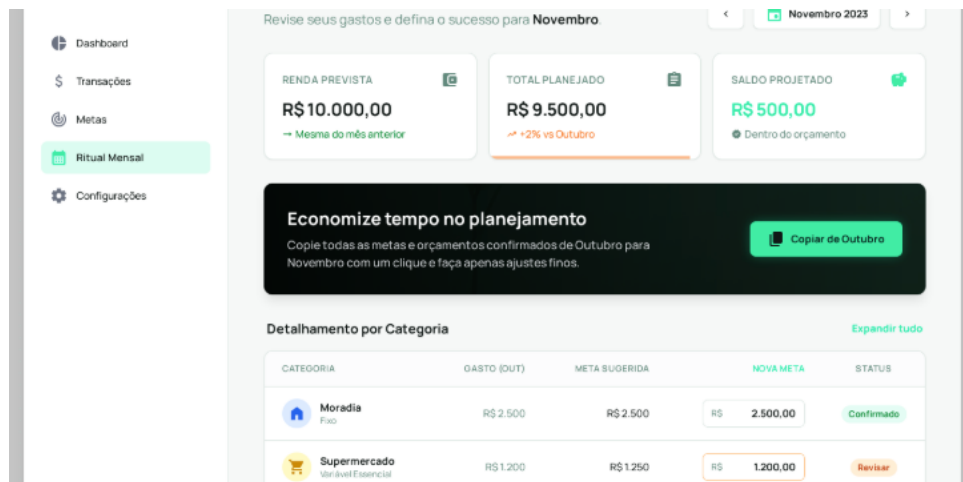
Dashboard
Transações
Metas
Ritual Mensal
Configurações

Revise seus gastos e defina o sucesso para **Novembro**.

‹ Novembro 2023 ›

RENDA PREVISTA
R$ 10.000,00
→ Mesma do mês anterior

TOTAL PLANEJADO
R$ 9.500,00
↗ +2% vs Outubro

SALDO PROJETADO
R$ 500,00
Dentro do orçamento

Economize tempo no planejamento
Copie todas as metas e orçamentos confirmados de Outubro para Novembro com um clique e faça apenas ajustes finos.

Copiar de Outubro

Detalhamento por Categoria

Expandir tudo

| CATEGORIA | GASTO (OUT) | META SUGERIDA | NOVA META | STATUS |
|---|---|---|---|---|
| Moradia Fixo | R$ 2.500 | R$ 2.500 | R$ 2.500,00 | Confirmado |
| Supermercado Variável Essencial | R$ 1.200 | R$ 1.250 | R$ 1.200,00 | Revisar |